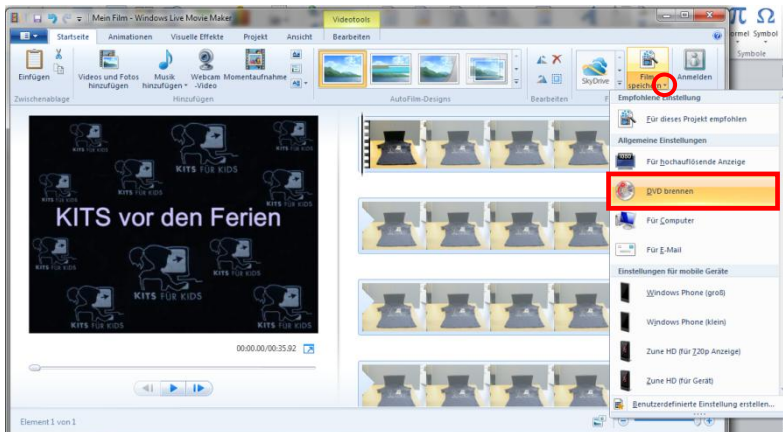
Mein Film - Windows Live Movie Maker

Videotools

Startseite Animationen Visuelle Effekte Projekt Ansicht Bearbeiten

Einfügen

Videos und Fotos hinzufügen

Musik hinzufügen

Webcam -Video

Momentaufnahme

Zwischenablage

Hinzufügen

AutoFilm-Designs

Bearbeiten

SkyDrive

Film speichern

Anmelden

ormel Symbol

Symbole

KITS FÜR KIDS

KITS vor den Ferien

00:00.00/00:35.82

Empfohlene Einstellung

Für dieses Projekt empfohlen

Allgemeine Einstellungen

Für hochauflösende Anzeige

DVD brennen

Für Computer

Für E-Mail

Einstellungen für mobile Geräte

Windows Phone (groß)

Windows Phone (klein)

Zune HD (für 720p Anzeige)

Zune HD (für Gerät)

Benutzerdefinierte Einstellung erstellen...

Element 1 von 1